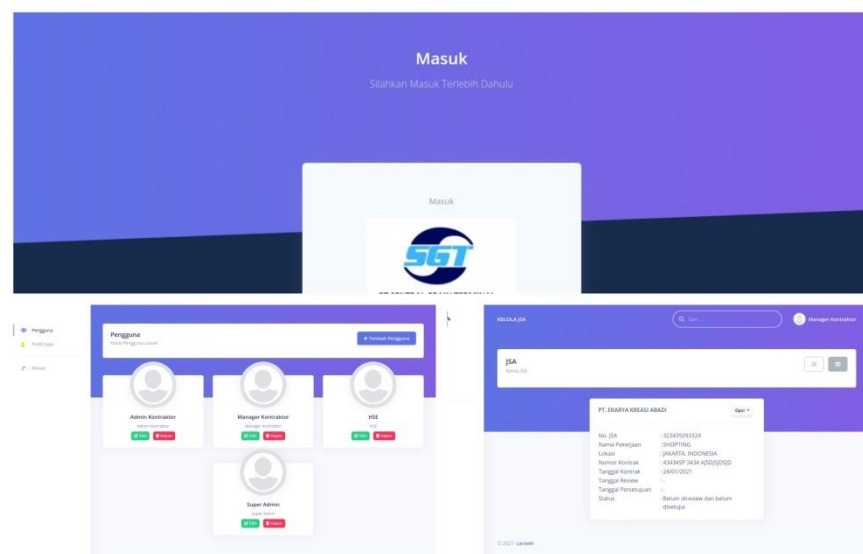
Masuk

Silahkan Masuk Terlebih Dahulu

Masuk

SGT

Pengguna
Profil Saya
Keluar

Pengguna
Kelola Pengguna Laravel

+ Tambah Pengguna

Admin Kontraktor
Admin Kontraktor
Edit Hapus

Manager Kontraktor
Manager Kontraktor
Edit Hapus

HSE
HSE
Edit Hapus

Super Admin
Super Admin
Edit Hapus

KELOLA JSA

Cari ...

Manager Kontraktor

JSA
Kelola JSA

PT. EKARYA KREASI ABADI

Opsi

| | |
|---|---|
| No. JSA | :3234393293324 |
| Nama Pekerjaan | :SHOPTING |
| Lokasi | :JAKARTA, INDONESIA |
| Nomor Kontrak | :43434SF 3434 AJSDJSJDSJD |
| Tanggal Kontrak | :24/01/2021 |
| Tanggal Review | :- |
| Tanggal Persetujuan | :- |
| Status | :Belum direview dan belum disetujui |

© 2021 Laravel